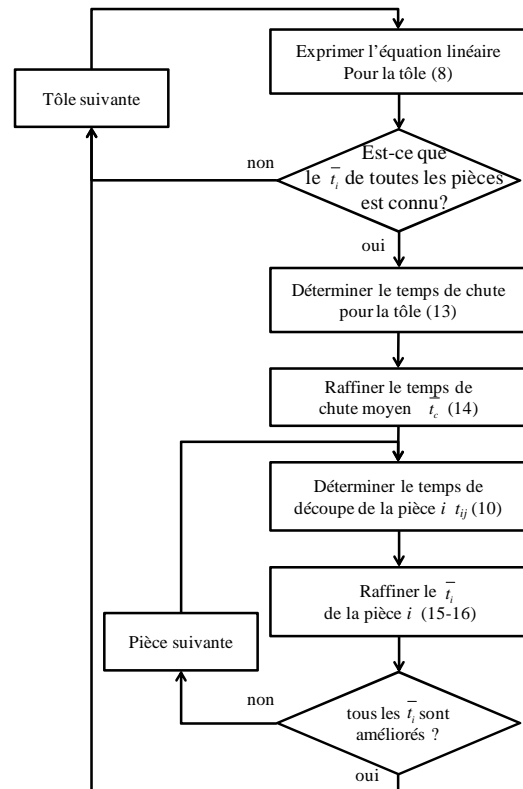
Exprimer l'équation linéaire Pour la tôle (8)

Tôle suivante

non

Est-ce que le $\bar{t_i}$ de toutes les pièces est connu?

oui

Déterminer le temps de chute pour la tôle (13)

Raffiner le temps de chute moyen $\bar{t_c}$ (14)

Déterminer le temps de découpe de la pièce $i$ $t_{ij}$ (10)

Raffiner le $\bar{t_i}$ de la pièce $i$ (15-16)

Pièce suivante

non

tous les $\bar{t_i}$ sont améliorés ?

oui